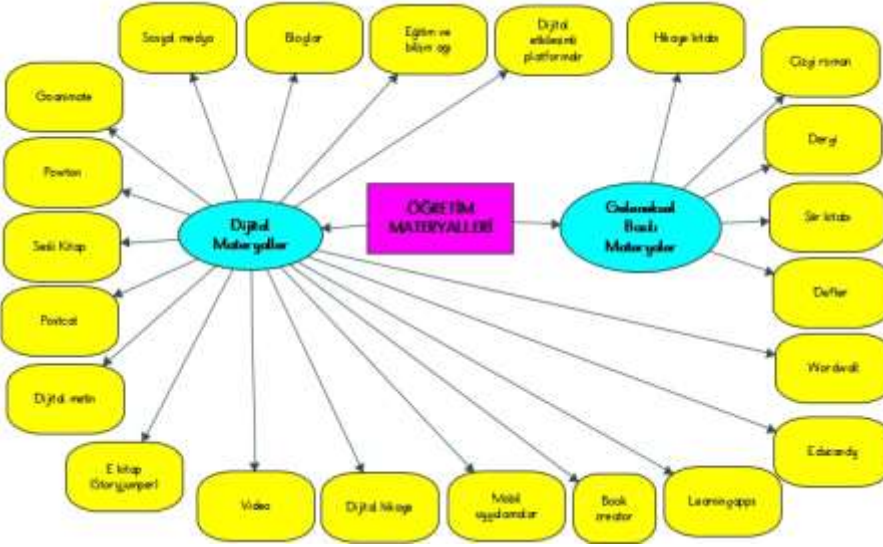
ÖĞRETİM MATERYALLERİ

Dijital Materyaller

Sosyal medya

Bloglar

Eğitim ve bilişim ağı

Dijital etkileşimli platformlar

Goanimate

Powton

Sesli Kitap

Postcat

Dijital metin

E kitap (Storyjumper)

Video

Dijital hikaye

Mobil uygulamalar

Book creator

Learningapps

Edücandy

Wordwall

Geleneksel Basılı Materyaller

Hikaye kitabı

Çizgi roman

Dergi

Şiir kitabı

Defter